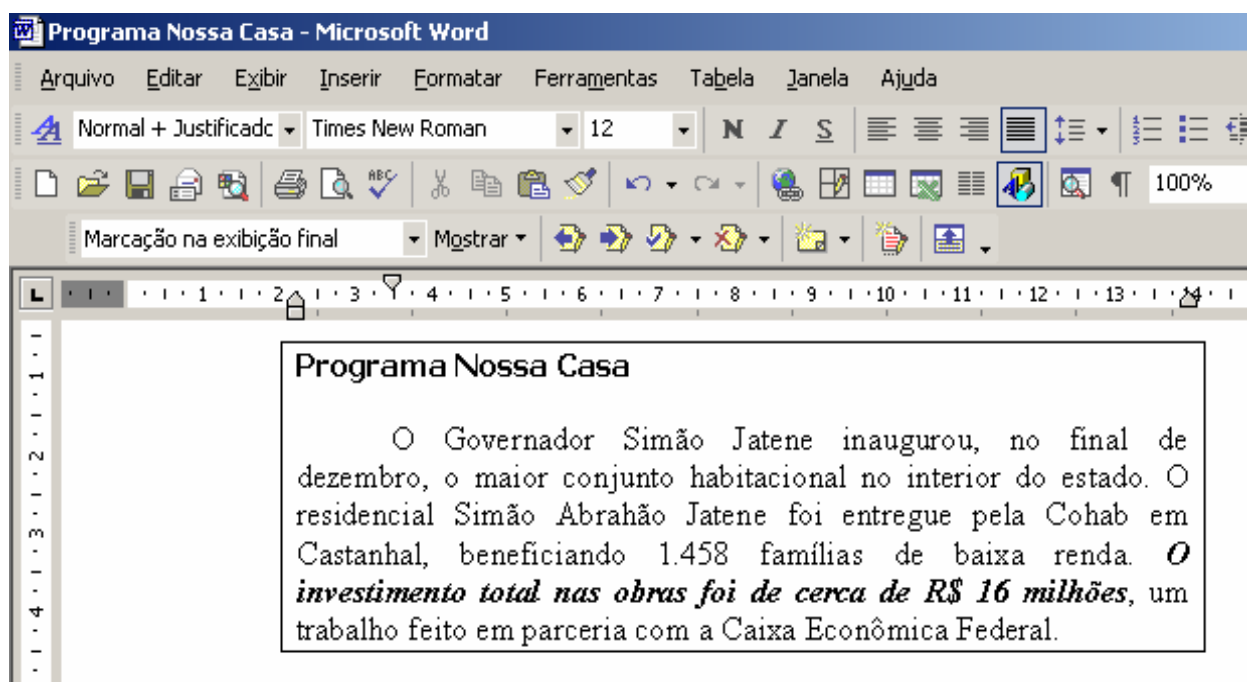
Programa Nossa Casa - Microsoft Word

Arquivo Editar Exibir Inserir Formatar Ferramentas Tabela Janela Ajuda

Normal + Justificadc Times New Roman 12 N I S

100%

Marcação na exibição final Mostrar

1 2 3 4 5 6 7 8 9 10 11 12 13

Programa Nossa Casa

O Governador Simão Jatene inaugurou, no final de dezembro, o maior conjunto habitacional no interior do estado. O residencial Simão Abrahão Jatene foi entregue pela Cohab em Castanhal, beneficiando 1.458 famílias de baixa renda. ***O investimento total nas obras foi de cerca de R$ 16 milhões***, um trabalho feito em parceria com a Caixa Econômica Federal.